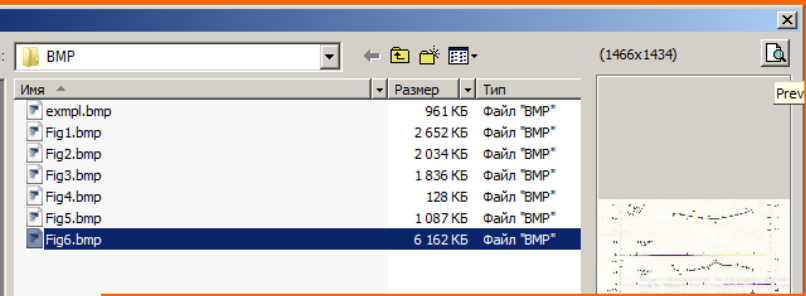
BMP

(1466x1434)

Prev

| Имя | Размер | Тип |
|---|---|---|
| exmpl.bmp | 961 КБ | Файл "BMP" |
| Fig1.bmp | 2 652 КБ | Файл "BMP" |
| Fig2.bmp | 2 034 КБ | Файл "BMP" |
| Fig3.bmp | 1 836 КБ | Файл "BMP" |
| Fig4.bmp | 128 КБ | Файл "BMP" |
| Fig5.bmp | 1 087 КБ | Файл "BMP" |
| Fig6.bmp | 6 162 КБ | Файл "BMP" |